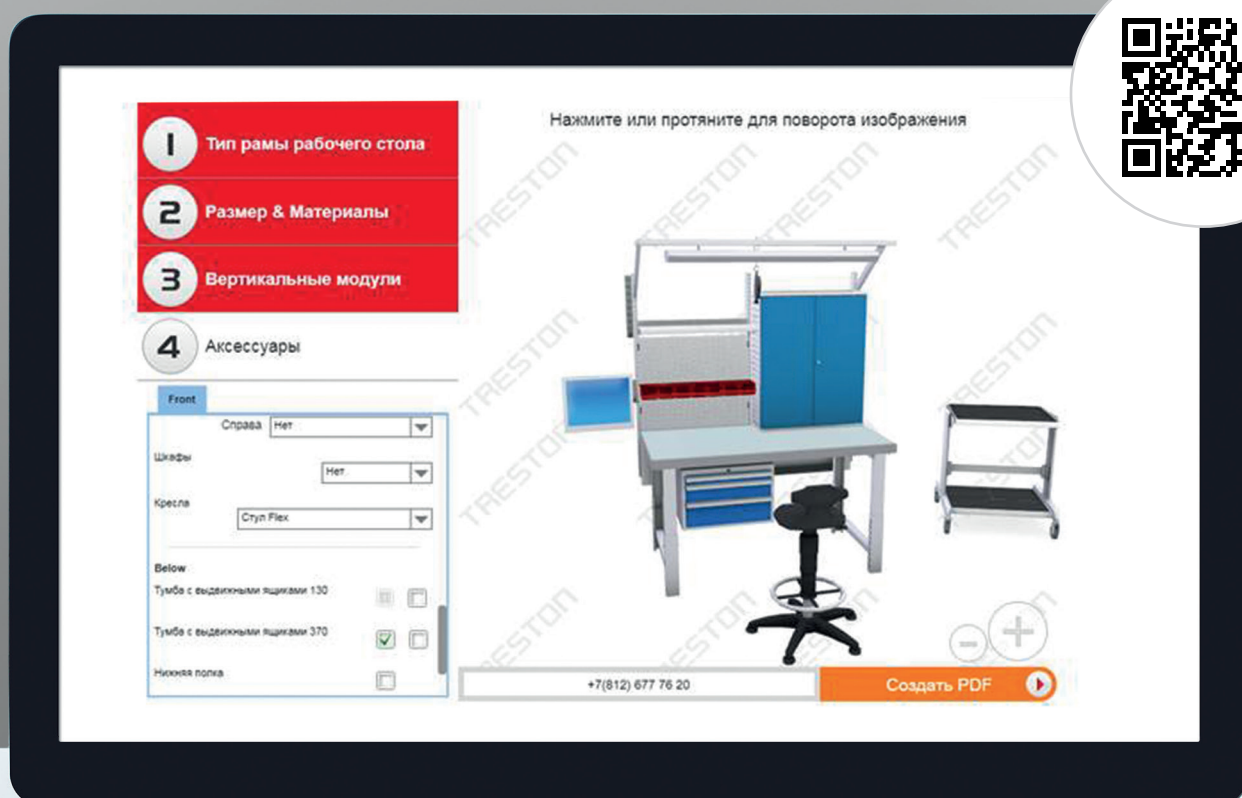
1 Тип рамы рабочего стола

2 Размер & Материалы

3 Вертикальные модули

4 Аксессуары

Front

Справа Нет

Шкафы Нет

Кресла Стул Flex

Below

Тумба с выдвижными ящиками 130

Тумба с выдвижными ящиками 370

Нижняя полка

Нажмите или протяните для поворота изображения

TRESTON

+7(812) 677 76 20

Создать PDF